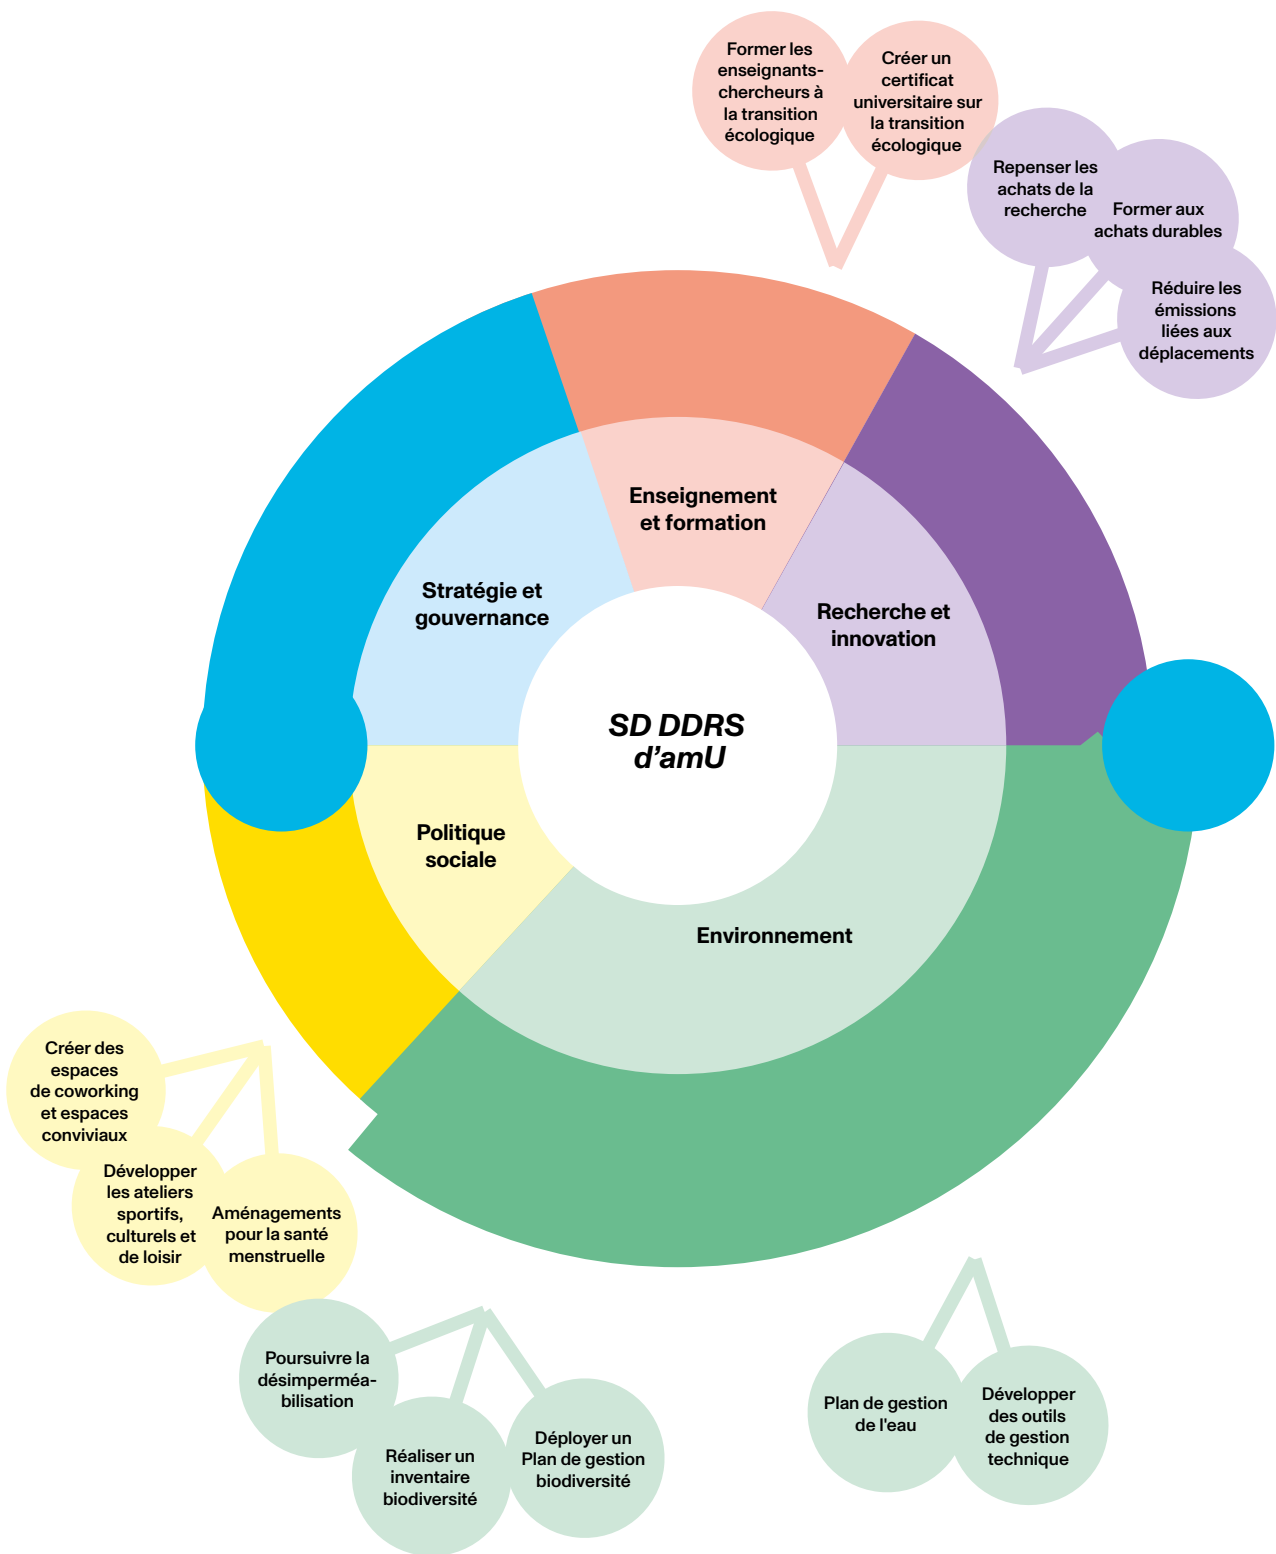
Former les enseignants-chercheurs à la transition écologique

Créer un certificat universitaire sur la transition écologique

Repenser les achats de la recherche

Former aux achats durables

Réduire les émissions liées aux déplacements

Enseignement et formation

Stratégie et gouvernance

Recherche et innovation

SD DDRS d'amU

Politique sociale

Environnement

Créer des espaces de coworking et espaces conviviaux

Développer les ateliers sportifs, culturels et de loisir

Aménagements pour la santé menstruelle

Poursuivre la désimperméabilisation

Réaliser un inventaire biodiversité

Déployer un Plan de gestion biodiversité

Plan de gestion de l'eau

Développer des outils de gestion technique